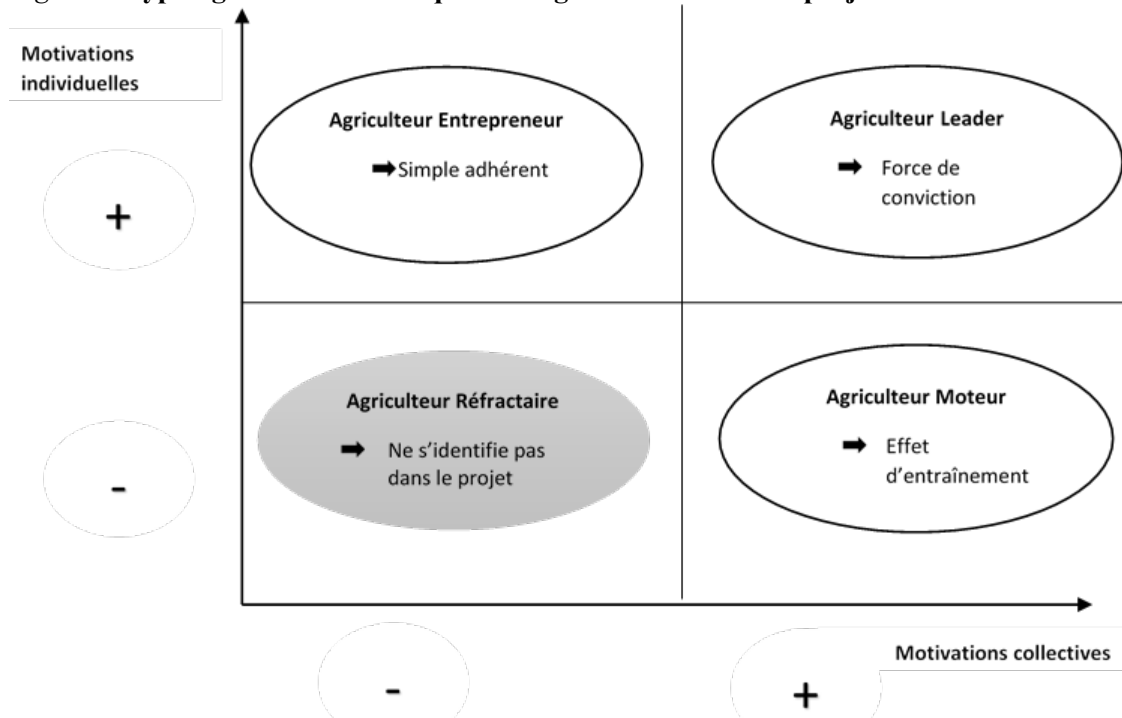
Motivations individuelles

+

Agriculteur Entrepreneur

➡Simple adhérent

Agriculteur Leader

➡ Force de conviction

-

Agriculteur Réfractaire

➡ Ne s'identifie pas dans le projet

Agriculteur Moteur

➡ Effet d'entraînement

-

+

Motivations collectives